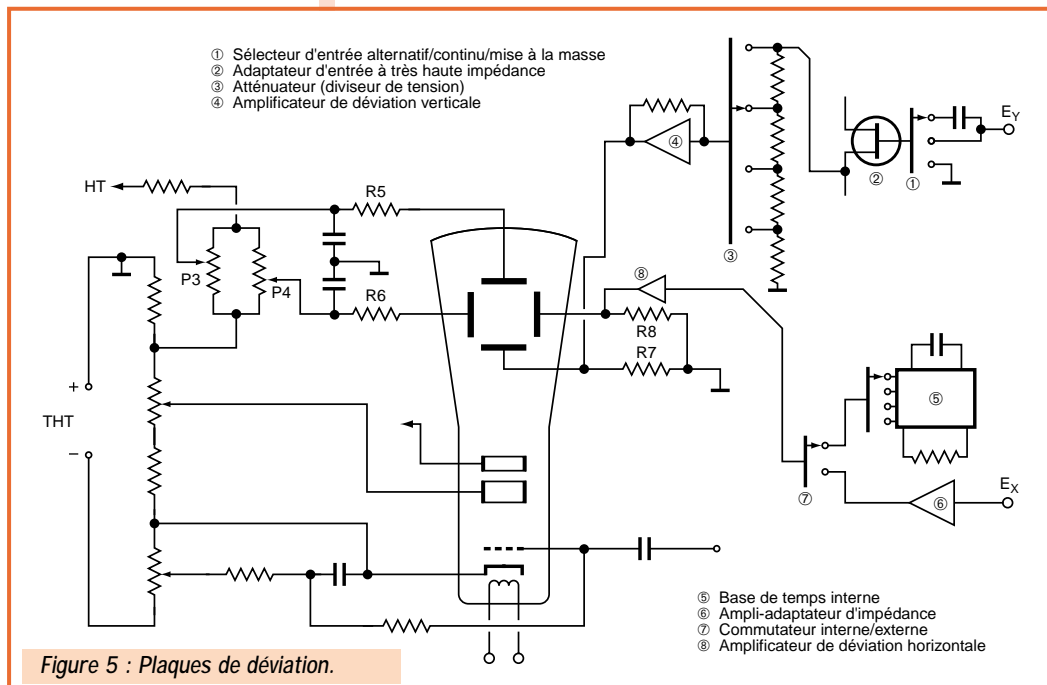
① Sélecteur d'entrée alternatif/continu/mise à la masse
② Adaptateur d'entrée à très haute impédance
③ Atténuateur (diviseur de tension)
④ Amplificateur de déviation verticale

HT
R5
P3
P4
R6
④
$E_Y$
②
①
③
⑧
R8
R7
+
THT
–
⑤
⑦
⑥
$E_X$

⑤ Base de temps interne
⑥ Ampli-adaptateur d'impédance
⑦ Commutateur interne/externe
⑧ Amplificateur de déviation horizontale

Figure 5 : Plaques de déviation.